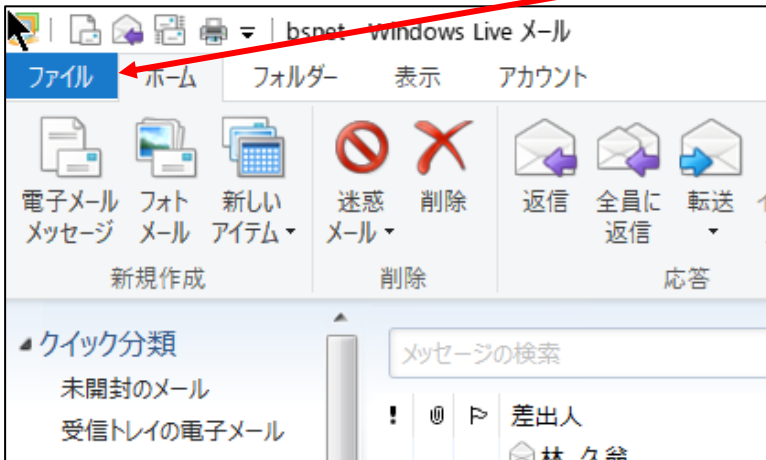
bspet - Windows Live メール

ファイル　ホーム　フォルダー　表示　アカウント

電子メール メッセージ　フォト メール　新しい アイテム ▾
新規作成

迷惑 メール ▾　削除
削除

返信　全員に 返信　転送 ▾
応答

◢ クイック分類
未開封のメール
受信トレイの電子メール

メッセージの検索

! 　差出人
林 久爺